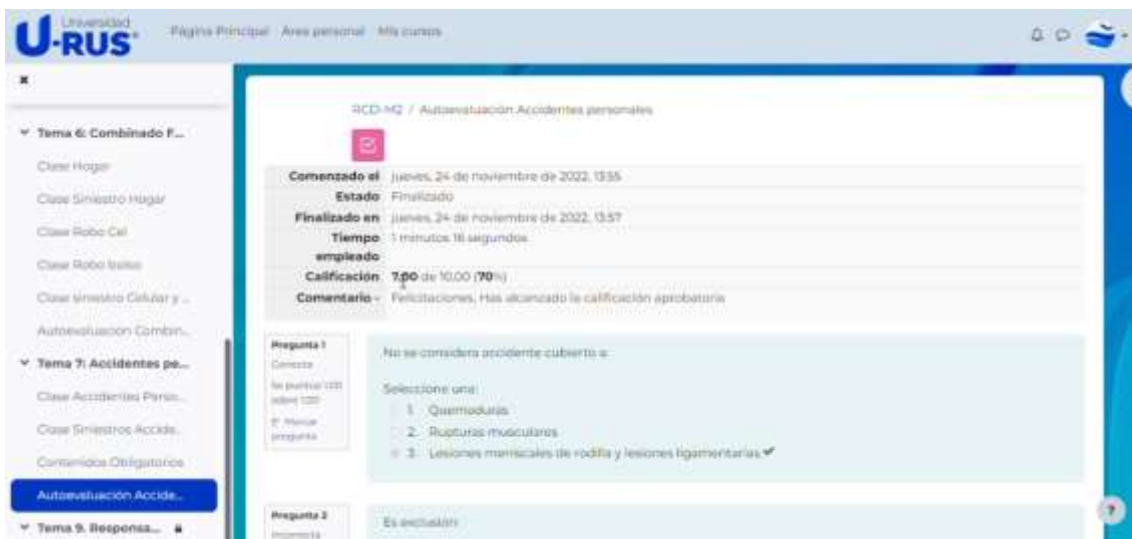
Universidad U-RUS

Página Principal Área personal Mis cursos

×

Tema 6: Combinado F...

Clase Hogar

Clase Siniestro Hogar

Clase Robo Cel

Clase Robo bolso

Clase siniestro Celular y ...

Autoevaluacion Combin...

Tema 7: Accidentes pe...

Clase Accidentes Perso...

Clase Siniestros Accide...

Contenidos Obligatorios

Autoevaluación Accide...

Tema 9. Responsa...

RCD-M2 / Autoevaluación Accidentes personales

| | |
|---|---|
| Comenzado el | jueves, 24 de noviembre de 2022, 13:55 |
| Estado | Finalizado |
| Finalizado en | jueves, 24 de noviembre de 2022, 13:57 |
| Tiempo empleado | 1 minutos 16 segundos |
| Calificación | 7,00 de 10,00 (70%) |
| Comentario - | Felicitaciones, Has alcanzado la calificación aprobatoria |

Pregunta 1
Correcta
Se puntúa 1,00 sobre 1,00
Marcar pregunta

No se considera accidente cubierto a:

Seleccione una:
1. Quemaduras
2. Rupturas musculares
3. Lesiones meniscales de rodilla y lesiones ligamentarias

Pregunta 2
Incorrecta

Es exclusión: